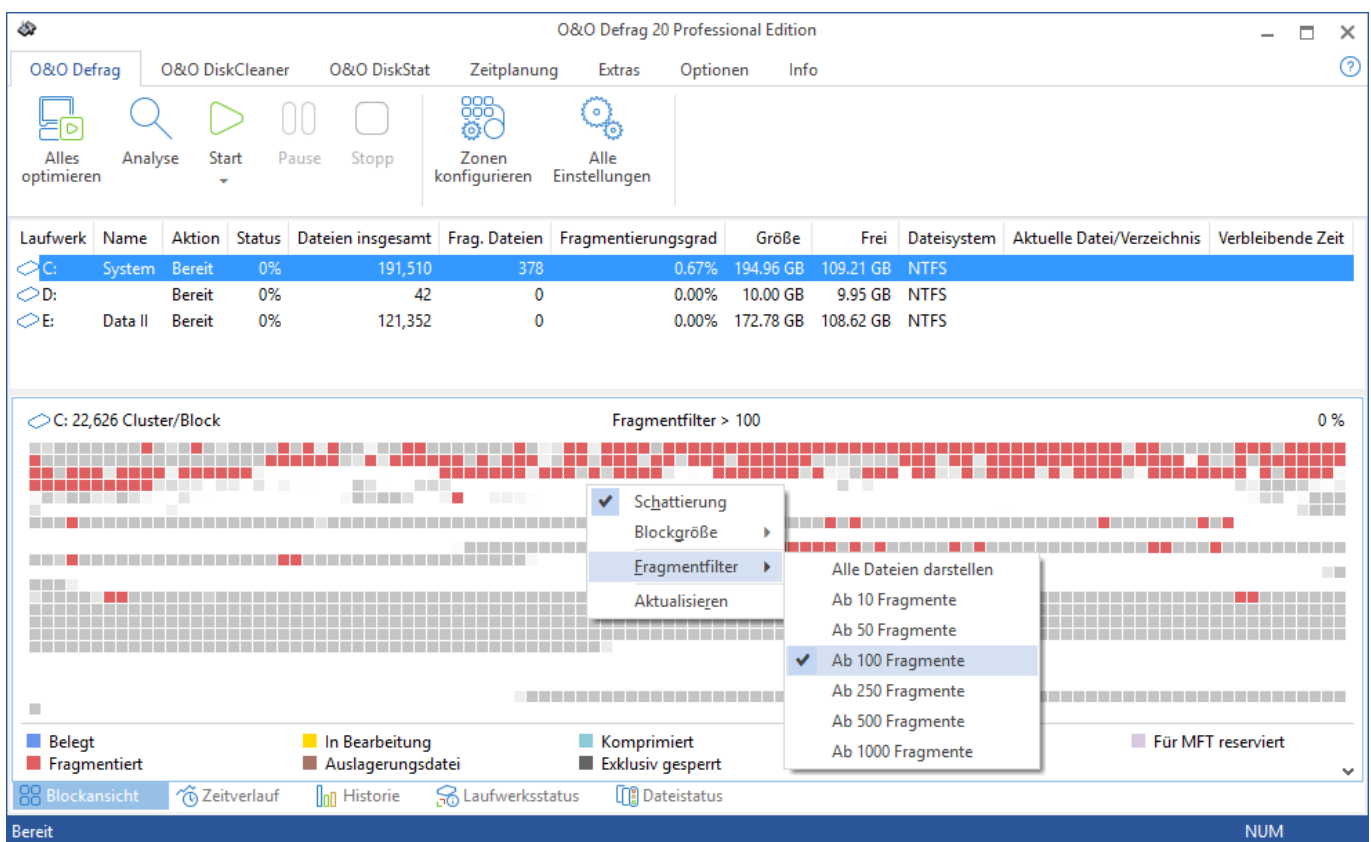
O&O Defrag 20 Professional Edition

O&O Defrag | O&O DiskCleaner | O&O DiskStat | Zeitplanung | Extras | Optionen | Info

Alles optimieren | Analyse | Start | Pause | Stopp | Zonen konfigurieren | Alle Einstellungen

| Laufwerk | Name | Aktion | Status | Dateien insgesamt | Frag. Dateien | Fragmentierungsgrad | Größe | Frei | Dateisystem | Aktuelle Datei/Verzeichnis | Verbleibende Zeit |
|---|---|---|---|---|---|---|---|---|---|---|---|
| C: | System | Bereit | 0% | 191,510 | 378 | 0.67% | 194.96 GB | 109.21 GB | NTFS | | |
| D: | | Bereit | 0% | 42 | 0 | 0.00% | 10.00 GB | 9.95 GB | NTFS | | |
| E: | Data II | Bereit | 0% | 121,352 | 0 | 0.00% | 172.78 GB | 108.62 GB | NTFS | | |

C: 22,626 Cluster/Block | Fragmentfilter > 100 | 0 %

Schattierung
Blockgröße
Fragmentfilter
Aktualisieren

Alle Dateien darstellen
Ab 10 Fragmente
Ab 50 Fragmente
Ab 100 Fragmente
Ab 250 Fragmente
Ab 500 Fragmente
Ab 1000 Fragmente

Belegt
Fragmentiert
In Bearbeitung
Auslagerungsdatei
Komprimiert
Exklusiv gesperrt
Für MFT reserviert

Blockansicht | Zeitverlauf | Historie | Laufwerksstatus | Dateistatus

Bereit | NUM